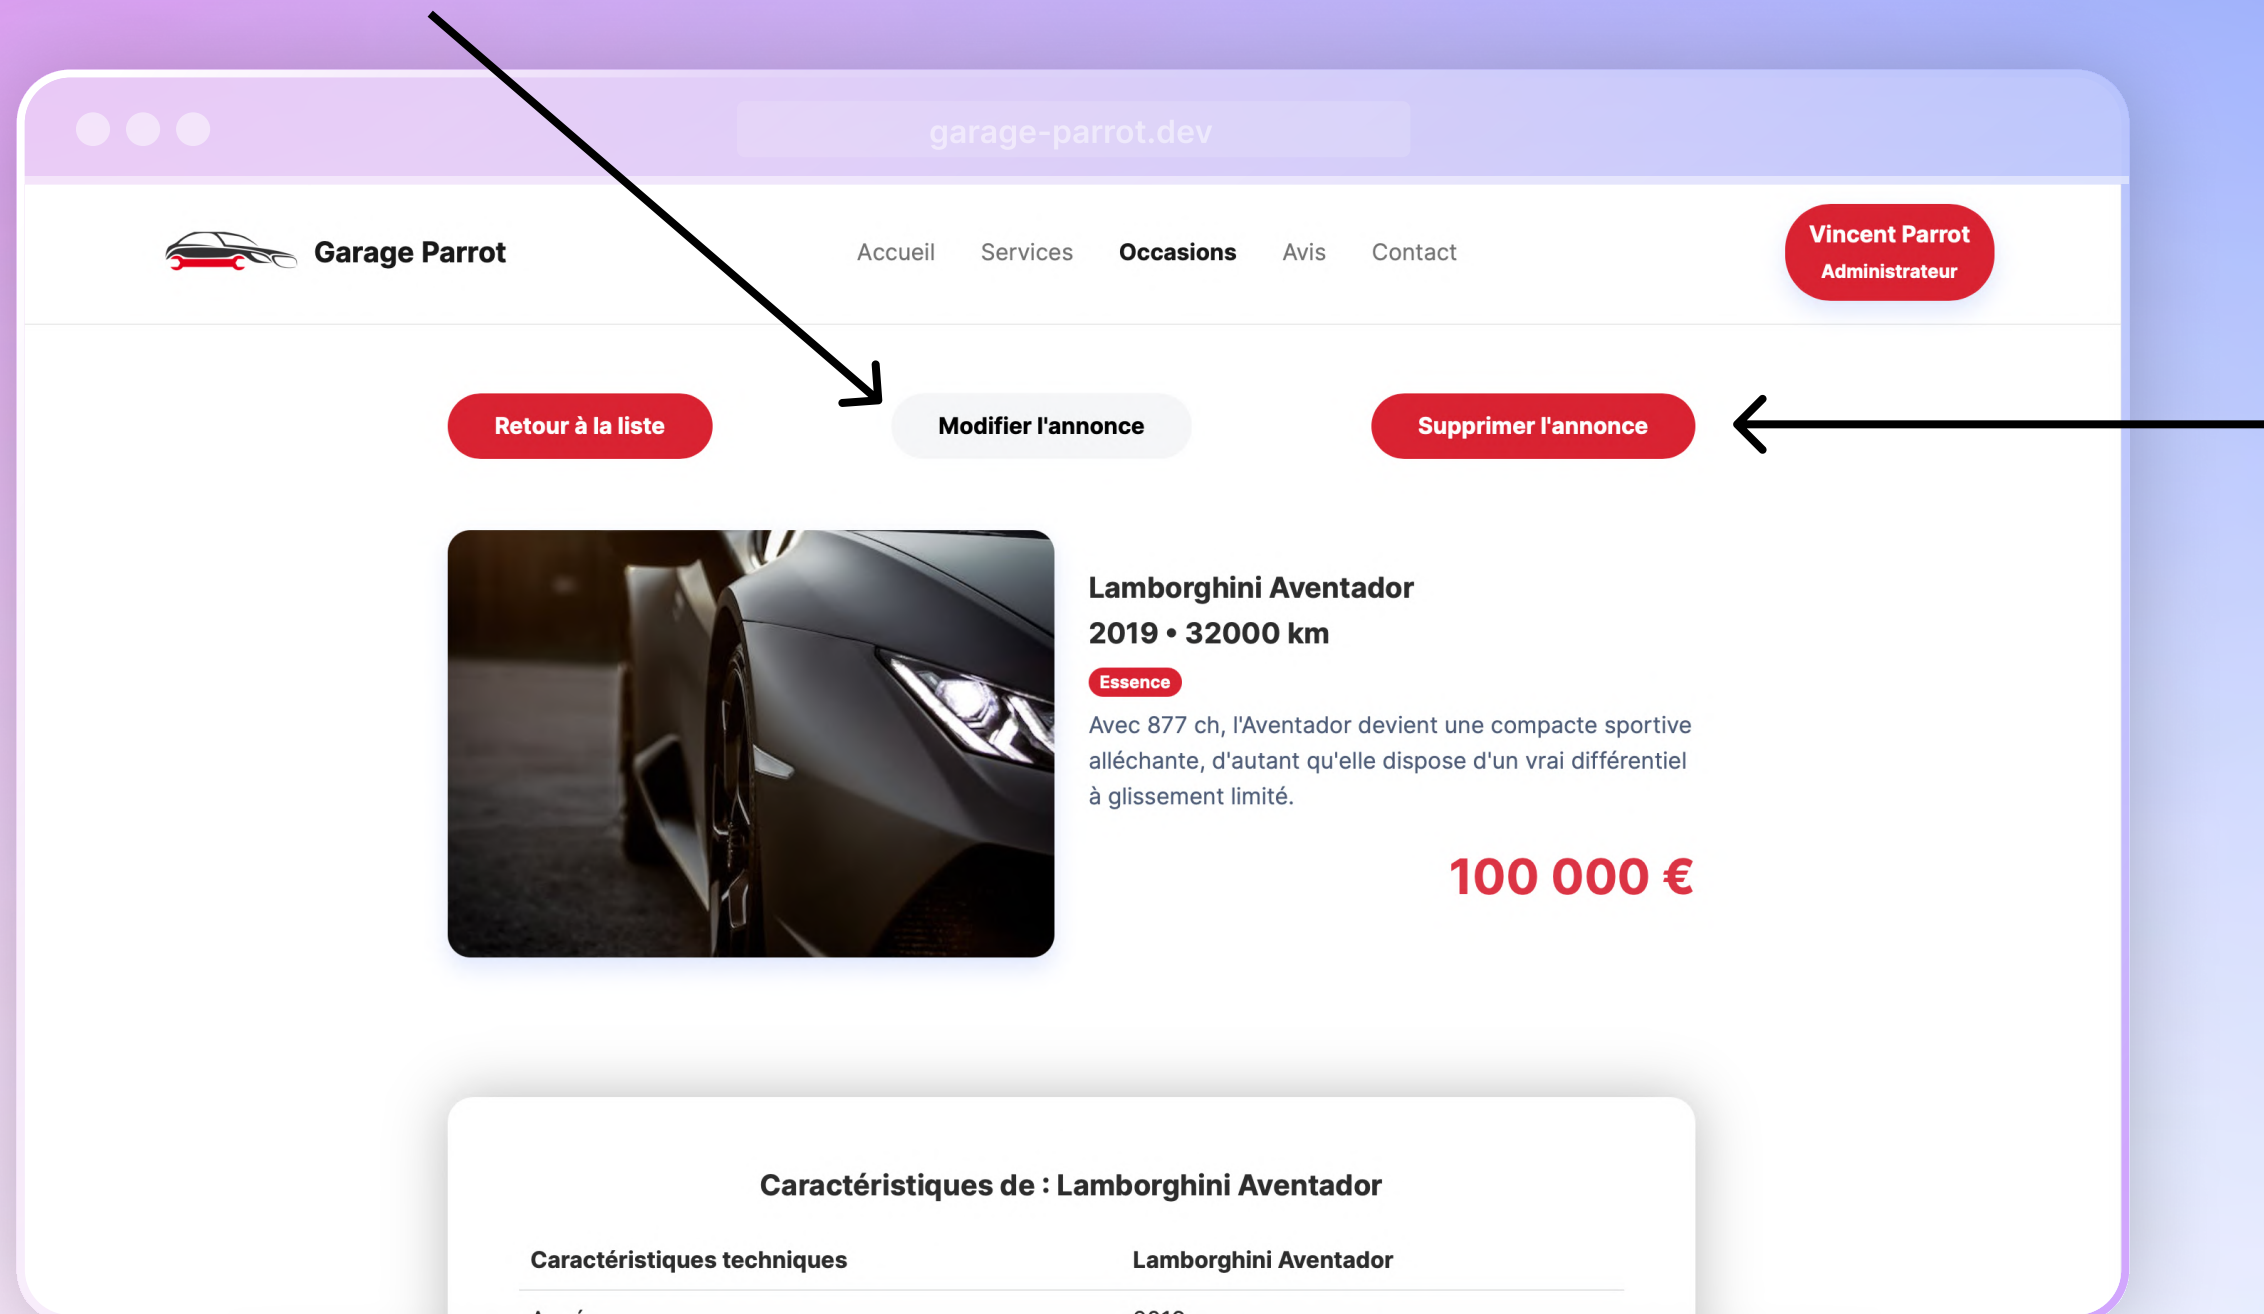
garage-parrot.dev

Garage Parrot

Accueil Services **Occasions** Avis Contact

Vincent Parrot
Administrateur

Retour à la liste

Modifier l'annonce

Supprimer l'annonce

Lamborghini Aventador
2019 • 32000 km

Essence

Avec 877 ch, l'Aventador devient une compacte sportive alléchante, d'autant qu'elle dispose d'un vrai différentiel à glissement limité.

100 000 €

Caractéristiques de : Lamborghini Aventador

| Caractéristiques techniques | Lamborghini Aventador |
|---|---|
| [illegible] | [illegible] |